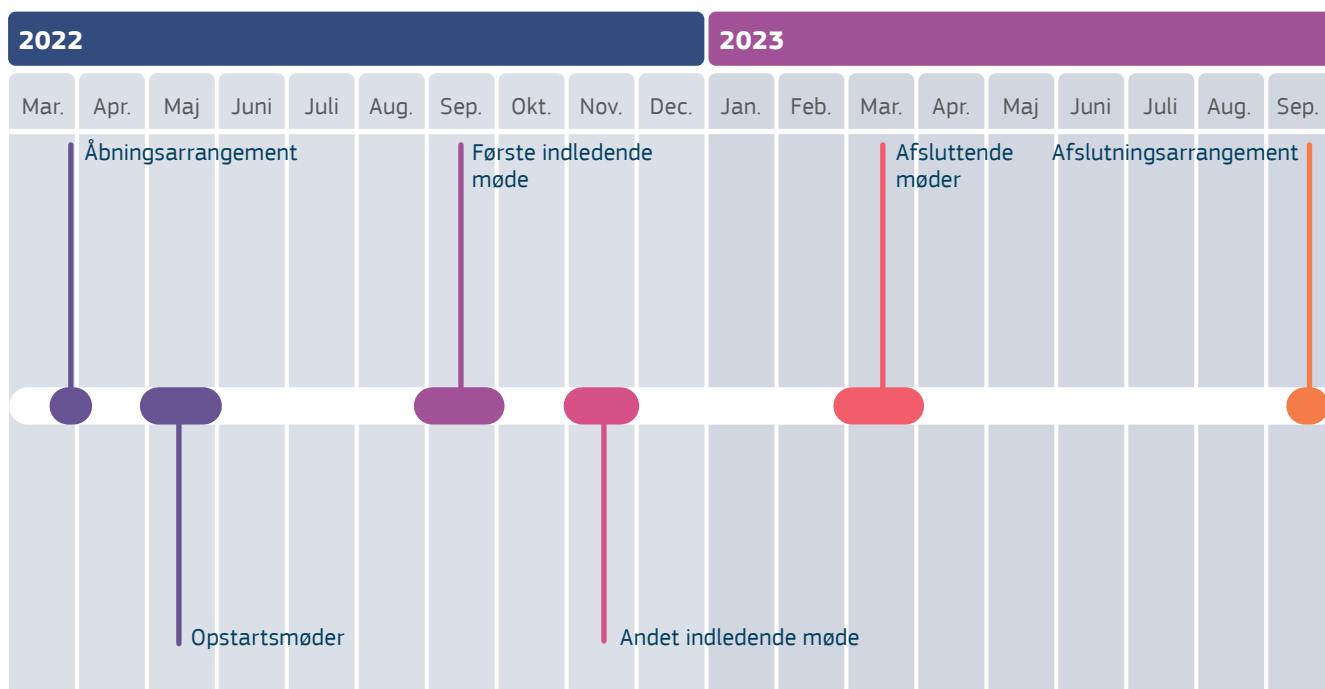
2022

2023

| Mar. | Apr. | Maj | Juni | Juli | Aug. | Sep. | Okt. | Nov. | Dec. | Jan. | Feb. | Mar. | Apr. | Maj | Juni | Juli | Aug. | Sep. |
|---|---|---|---|---|---|---|---|---|---|---|---|---|---|---|---|---|---|---|

Åbningsarrangement

Første indledende møde

Afsluttende møder

Afslutningsarrangement

Opstartsmøder

Andet indledende møde